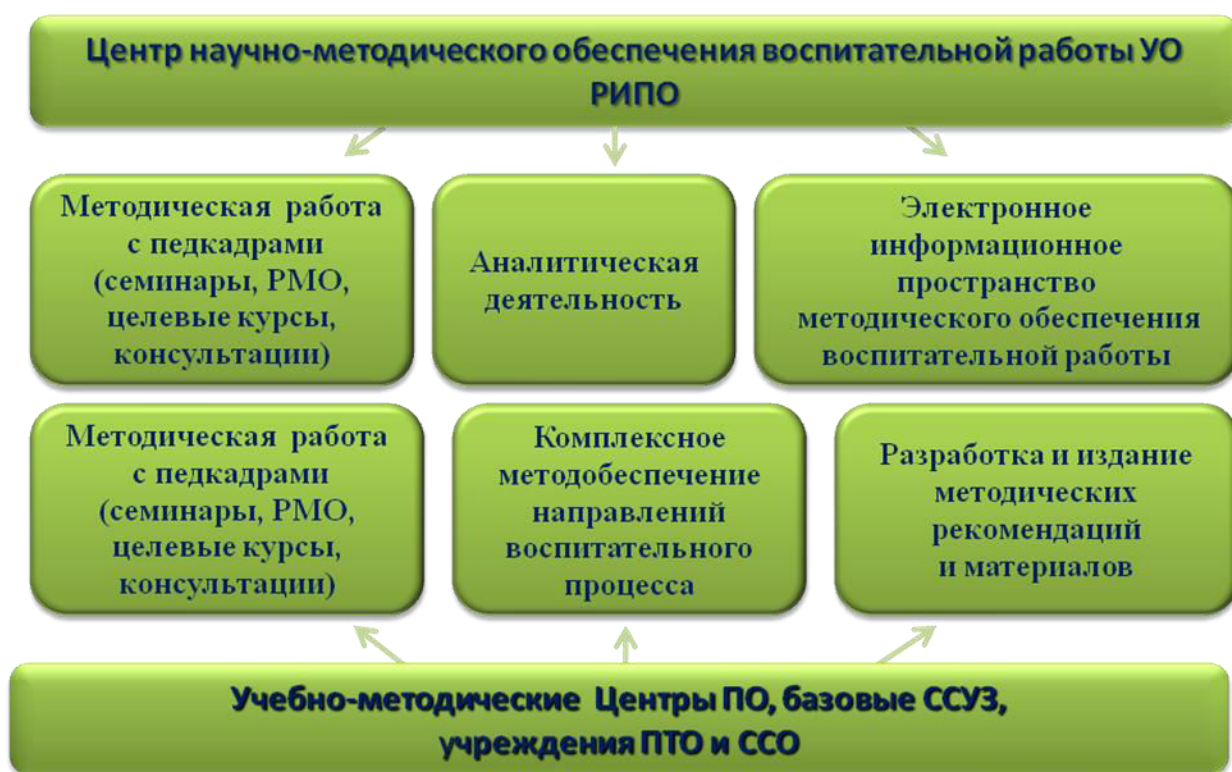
Центр научно-методического обеспечения воспитательной работы УО РИПО

Методическая работа с педкадрами (семинары, РМО, целевые курсы, консультации)

Аналитическая деятельность

Электронное информационное пространство методического обеспечения воспитательной работы

Методическая работа с педкадрами (семинары, РМО, целевые курсы, консультации)

Комплексное методобеспечение направлений воспитательного процесса

Разработка и издание методических рекомендаций и материалов

Учебно-методические Центры ПО, базовые ССУЗ, учреждения ПТО и ССО